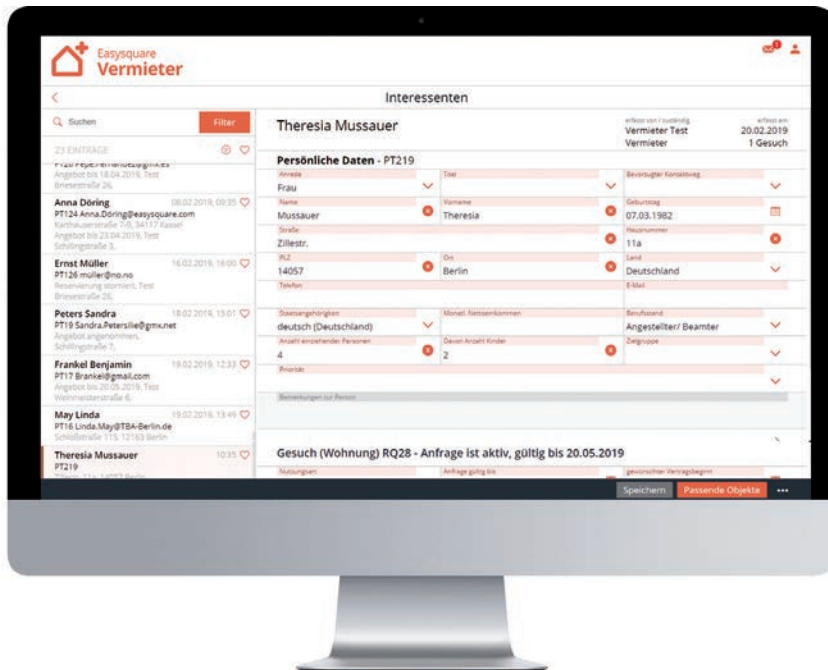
Easysquare
Vermieter

Interessenten

Suchen
Filter
23 EINTRÄGE

PT20 Pepe.Fernandez@gmx.es
Angebot bis 18.04.2019, Test
Briesestraße 26,

Anna Döring 08.02.2019, 09:35
PT124 Anna.Döring@easysquare.com
Karthäuserstraße 7-9, 34117 Kassel
Angebot bis 23.04.2019, Test
Schillingstraße 3,

Ernst Müller 16.02.2019, 16:00
PT126 müller@no.no
Reservierung storniert, Test
Briesestraße 26,

Peters Sandra 18.02.2019, 15:01
PT19 Sandra.Petersilie@gmx.net
Angebot angenommen,
Schillingstraße 7,

Frankel Benjamin 19.02.2019, 12:33
PT17 Brankel@gmail.com
Angebot bis 20.05.2019, Test
Weinmeisterstraße 6,

May Linda 19.02.2019, 13:49
PT16 Linda.May@TBA-Berlin.de
Schloßstraße 115, 12163 Berlin

Theresia Mussauer 10:35
PT219
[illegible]

Theresia Mussauer
erfasst von / zuständig
Vermieter Test
Vermieter
erfasst am
20.02.2019
1 Gesuch

Persönliche Daten - PT219
Anrede
Frau
Titel
Bevorzugter Kontaktweg
Name
Mussauer
Vorname
Theresia
Geburtstag
07.03.1982
Straße
Zillestr.
Hausnummer
11a
PLZ
14057
Ort
Berlin
Land
Deutschland
Telefon
E-Mail
Staatsangehörigkeit
deutsch (Deutschland)
Monatl. Nettoeinkommen
Berufsstand
Angestellter/ Beamter
Anzahl einziehender Personen
4
Davon Anzahl Kinder
2
Zielgruppe
Priorität
Bemerkungen zur Person

Gesuch (Wohnung) RQ28 - Anfrage ist aktiv, gültig bis 20.05.2019
Nutzungsart
Anfrage gültig bis
gewünschter Vertragsbeginn

Speichern
Passende Objekte